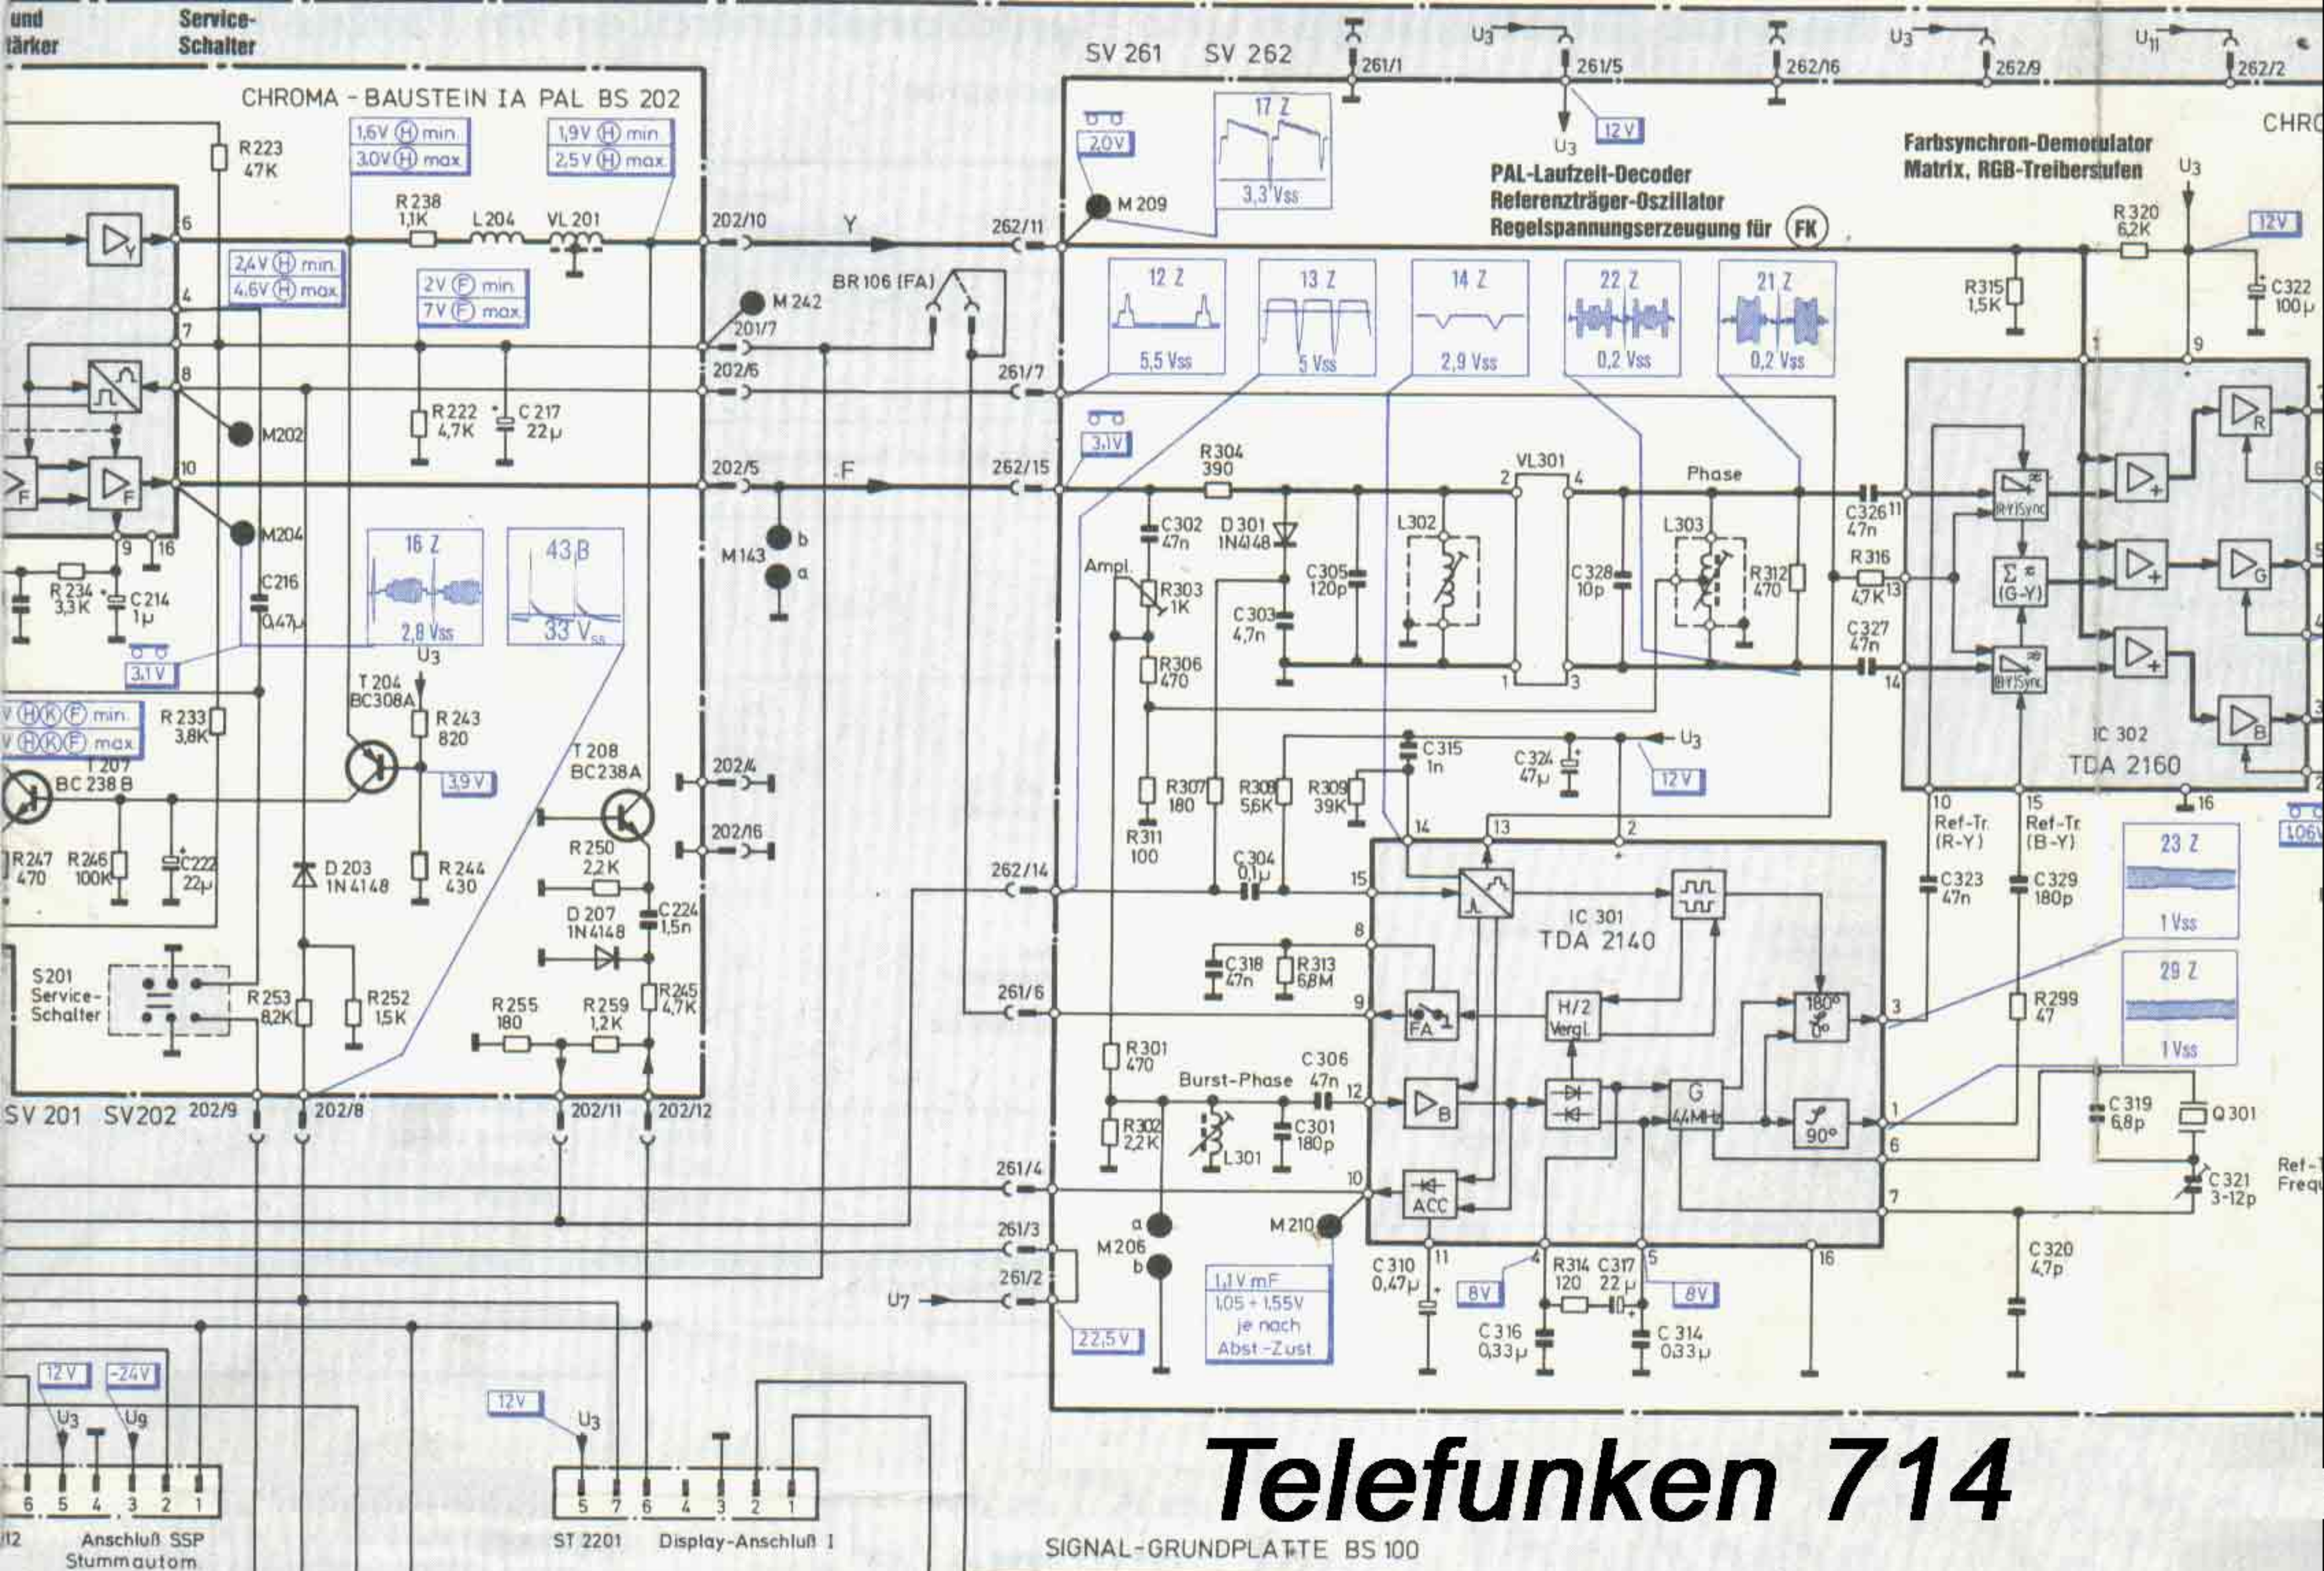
und
tärker

Service-
Schalter

SV 261 SV 262

261/1 261/5 262/16 262/9 262/2

$U_3$ $U_3$ $U_{11}$

CHROMA - BAUSTEIN IA PAL BS 202

1,6V (H) min.
3,0V (H) max.

1,9V (H) min.
2,5V (H) max.

2,0V

17 Z
3,3 Vss

$U_3$ 12 V

PAL-Laufzeit-Decoder
Referenzträger-Oszillator
Regelspannungserzeugung für (FK)

Farbsynchron-Demodulator
Matrix, RGB-Treiberstufen

CHRO

$U_3$

R223 47K

R 238 1,1K L 204 VL 201

202/10 Y 262/11

M 209

R 320 6,2K 12V

6 4 7 8 10 9 16

$D_Y$

2,4V (H) min.
4,6V (H) max.

2V (F) min.
7V (F) max.

BR 106 (FA)

M 242

201/7

202/6

12 Z 5,5 Vss
13 Z 5 Vss
14 Z 2,9 Vss
22 Z 0,2 Vss
21 Z 0,2 Vss

R315 1,5K

C322 100µ

9

261/7

M202

R222 4,7K C 217 22µ

3,1V

R 304 390

VL301

Phase

2 4

202/5 F 262/15

$D_F$

M204

R 234 3,3K C 214 1µ

C216 0,47µ

16 Z 2,8 Vss

43 B 33 Vss

M 143 b a

C302 47n D 301 1N4148

Ampl.

R303 1K

C305 120p

L302

C303 4,7n

C328 10p

L303

R312 470

C326 47n 11

R 316 4,7K 13

C327 47n 14

R-Y/Sync
Σ (G-Y)
B-Y/Sync

$D_+$ $D_R$ $D_G$ $D_B$

3,1V

$U_3$

T 204 BC308A

R 243 820

R306 470

1 3

V (H)(K)(F) min.
V (H)(K)(F) max.

R 233 3,8K

T 207 BC 238 B

3,9V

T 208 BC238A

202/4

202/16

C 315 1n

C 324 47µ

$U_3$

12 V

IC 302
TDA 2160

16

10 Ref-Tr. (R-Y)
15 Ref-Tr. (B-Y)

106V

R247 470 R246 100K C222 22µ

D 203 1N 4148

R 244 430

R 250 2,2K

C224 1,5n

D 207 1N4148

R307 180 R308 5,6K R309 39K

R311 100

14 13 2

262/14

C304 0,1µ

15

IC 301
TDA 2140

C323 47n C329 180p

23 Z 1 Vss

8

C318 47n R313 6,8M

S201 Service-Schalter

R 253 8,2K R252 1,5K

R 255 180 R 259 1,2K R245 4,7K

261/6

9

FA H/2 Vergl.

180° 0°

3

R299 47

29 Z 1 Vss

R301 470

Burst-Phase C 306 47n 12

$D_B$

G 4,4MHz

90°

1

C 319 6,8p Q 301

6

R302 2,2K L301 C301 180p

SV 201 SV202 202/9 202/8 202/11 202/12

261/4

10 ACC

7

C321 3-12p

Ref-
Frequ

M 210

a

M 206 b

261/3

261/2

$U_7$

22,5 V

1,1V mF
1,05 ÷ 1,55V
je nach
Abst.-Zust.

C 310 0,47µ 11

4 R314 120 C317 22µ 5

8V 8V

16

C 316 0,33µ C 314 0,33µ

C 320 4,7p

12 V -24V

$U_3$ $U_9$

12 V

$U_3$

Telefunken 714

6 5 4 3 2 1

12 Anschluß SSP Stummautom.

5 7 6 4 3 2 1

ST 2201 Display-Anschluß I

SIGNAL-GRUNDPLATTE BS 100